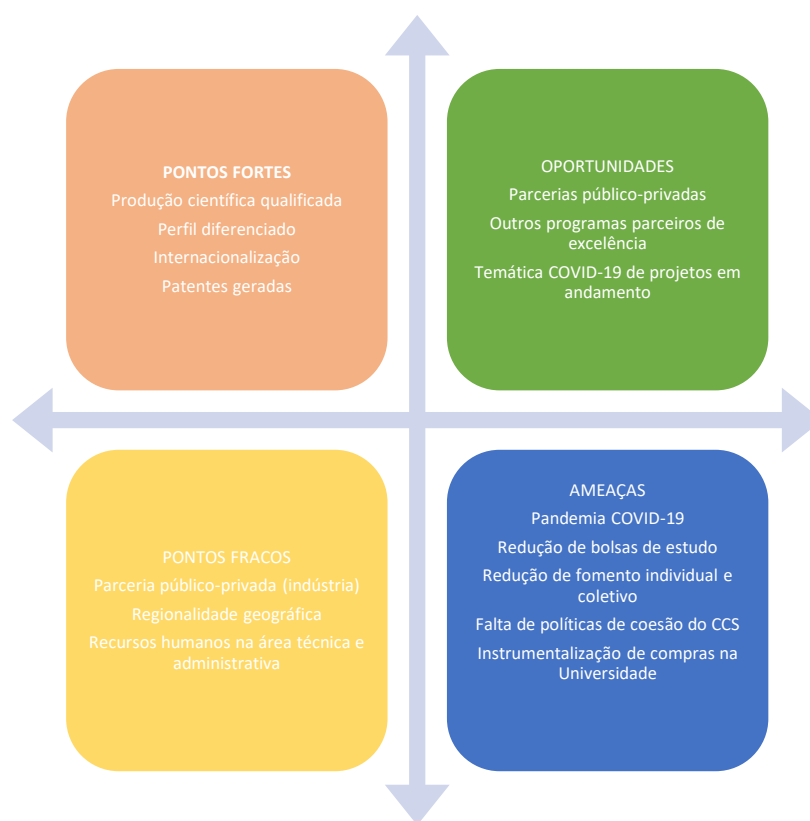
PONTOS FORTES
Produção científica qualificada
Perfil diferenciado
Internacionalização
Patentes geradas

OPORTUNIDADES
Parcerias público-privadas
Outros programas parceiros de excelência
Temática COVID-19 de projetos em andamento

PONTOS FRACOS
Parceria público-privada (indústria)
Regionalidade geográfica
Recursos humanos na área técnica e administrativa

AMEAÇAS
Pandemia COVID-19
Redução de bolsas de estudo
Redução de fomento individual e coletivo
Falta de políticas de coesão do CCS
Instrumentalização de compras na Universidade